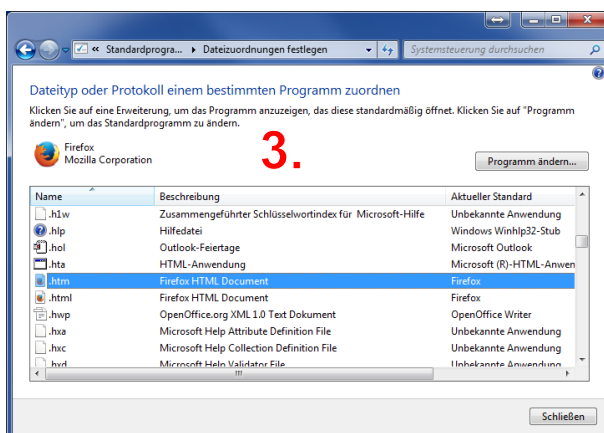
« Standardprogra... › Dateizuordnungen festlegen

Systemsteuerung durchsuchen

Dateityp oder Protokoll einem bestimmten Programm zuordnen

Klicken Sie auf eine Erweiterung, um das Programm anzuzeigen, das diese standardmäßig öffnet. Klicken Sie auf "Programm ändern", um das Standardprogramm zu ändern.

Firefox
Mozilla Corporation

3.

Programm ändern...

| Name | Beschreibung | Aktueller Standard |
|---|---|---|
| .h1w | Zusammengeführter Schlüsselwortindex für Microsoft-Hilfe | Unbekannte Anwendung |
| .hlp | Hilfedatei | Windows Winhlp32-Stub |
| .hol | Outlook-Feiertage | Microsoft Outlook |
| .hta | HTML-Anwendung | Microsoft (R)-HTML-Anwen |
| .htm | Firefox HTML Document | Firefox |
| .html | Firefox HTML Document | Firefox |
| .hwp | OpenOffice.org XML 1.0 Text Dokument | OpenOffice Writer |
| .hxa | Microsoft Help Attribute Definition File | Unbekannte Anwendung |
| .hxc | Microsoft Help Collection Definition File | Unbekannte Anwendung |
| .hxd | Microsoft Help Validator File | Unbekannte Anwendung |

Schließen